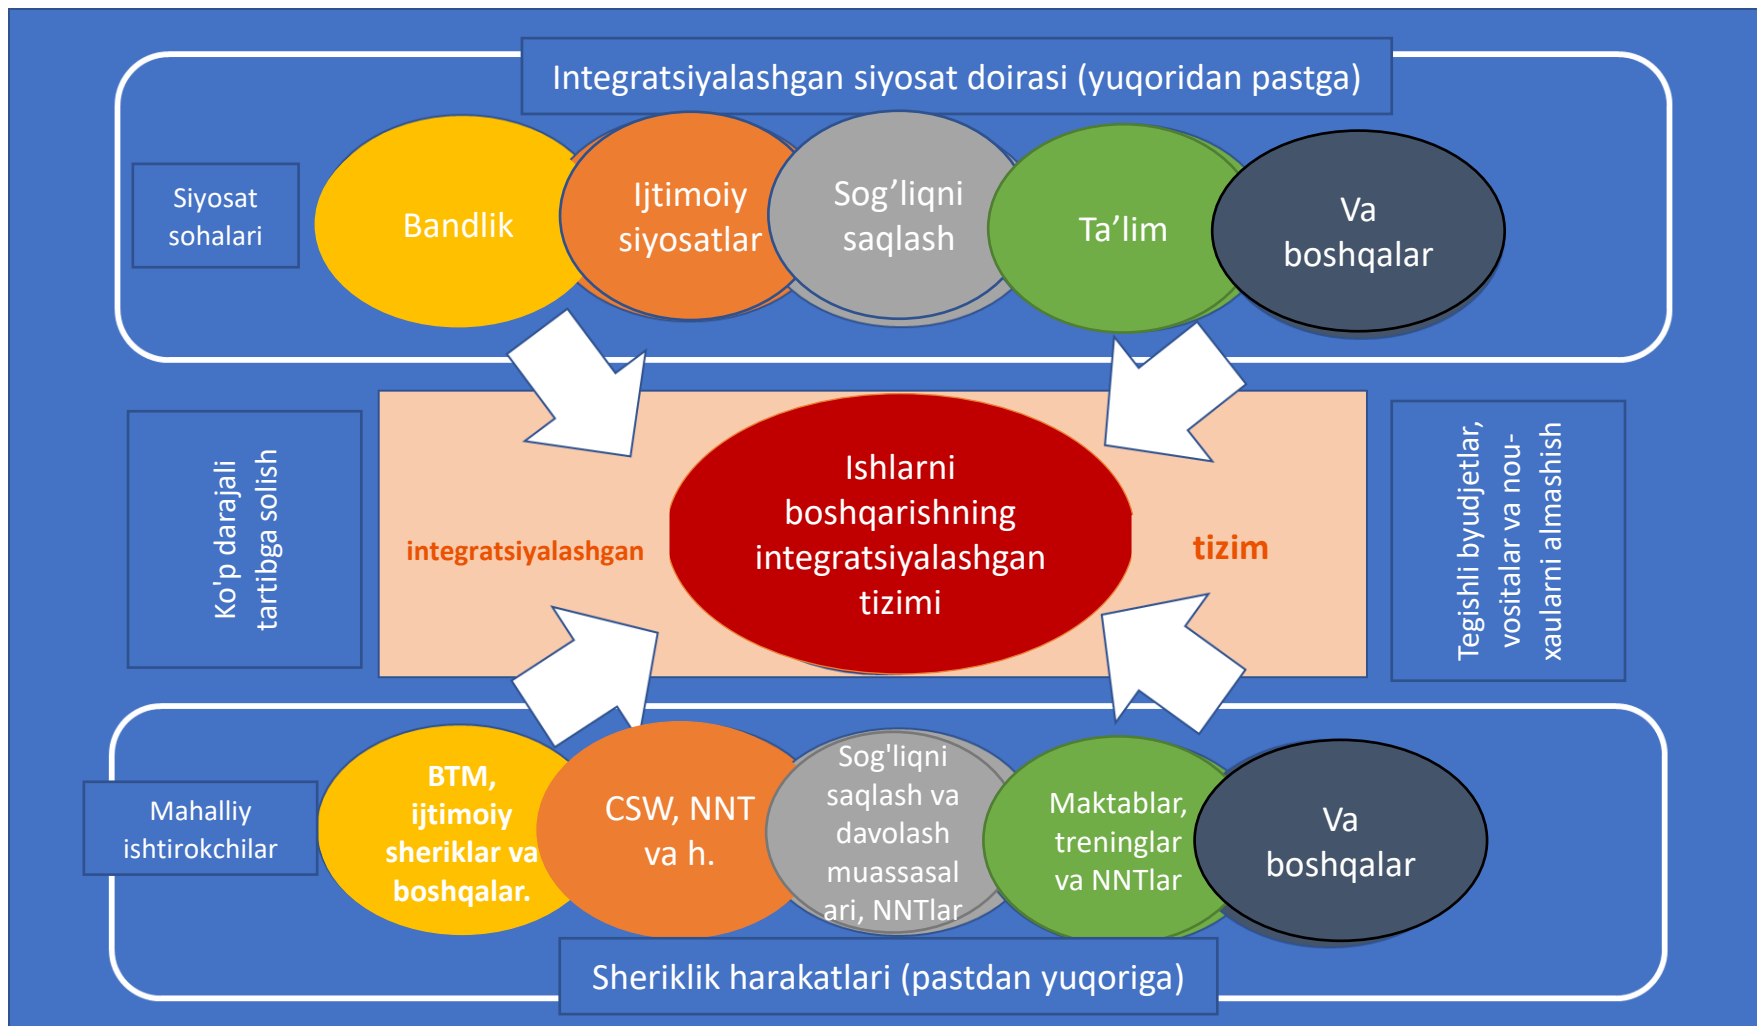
Integratsiyalashgan siyosat doirasi (yuqoridan pastga)

Siyosat sohalari

Bandlik

Ijtimoiy siyosatlar

Sog’liqni saqlash

Ta’lim

Va boshqalar

Ko'p darajali tartibga solish

integratsiyalashgan

Ishlarni boshqarishning integratsiyalashgan tizimi

tizim

Tegishli byudjetlar, vositalar va nou-xaularni almashish

Mahalliy ishtirokchilar

BTM, ijtimoiy sheriklar va boshqalar.

CSW, NNT va h.

Sog'liqni saqlash va davolash muassasalari, NNTlar

Maktablar, treninglar va NNTlar

Va boshqalar

Sheriklik harakatlari (pastdan yuqoriga)